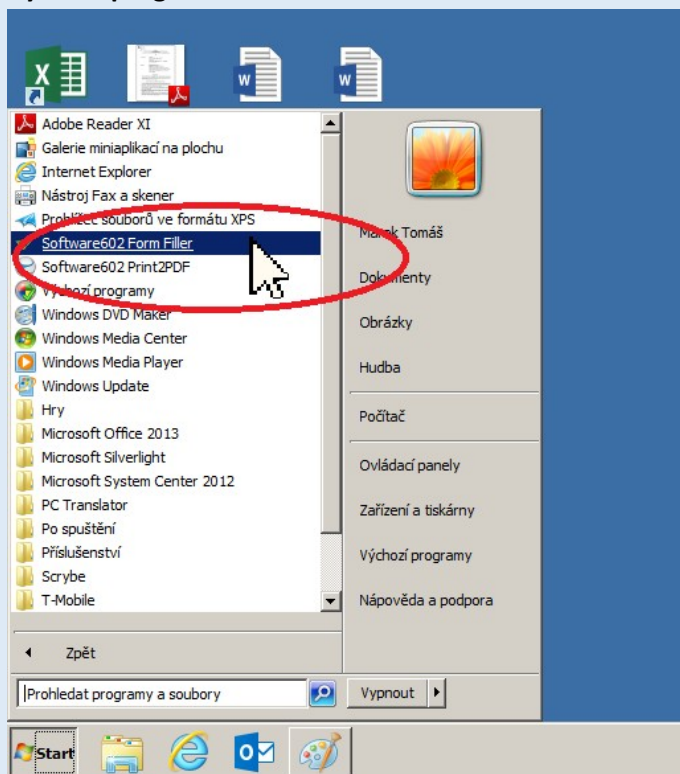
Adobe Reader XI
Galerie miniaplikací na plochu
Internet Explorer
Nástroj Fax a skener
Prohlížeč souborů ve formátu XPS
Software602 Form Filler
Software602 Print2PDF
Výchozí programy
Windows DVD Maker
Windows Media Center
Windows Media Player
Windows Update
Hry
Microsoft Office 2013
Microsoft Silverlight
Microsoft System Center 2012
PC Translator
Po spuštění
Příslušenství
Scrybe
T-Mobile

Zpět

Prohledat programy a soubory

Marek Tomáš
Dokumenty
Obrázky
Hudba
Počítač
Ovládací panely
Zařízení a tiskárny
Výchozí programy
Nápověda a podpora

Vypnout

Start